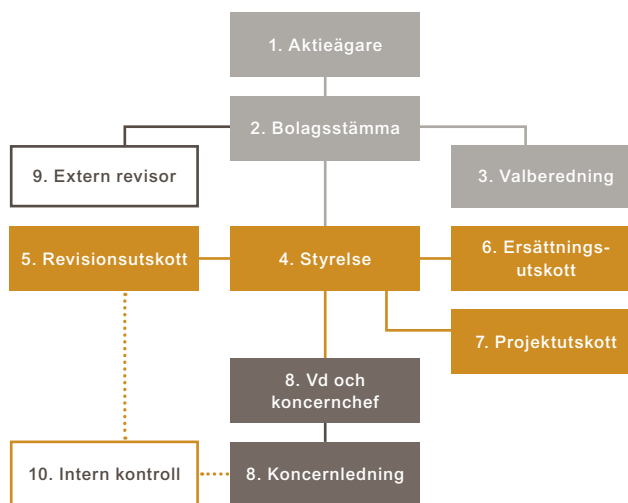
1. Aktieägare

2. Bolagsstämma

9. Extern revisor

3. Valberedning

5. Revisionsutskott

4. Styrelse

6. Ersättningsutskott

7. Projektutskott

8. Vd och koncernchef

10. Intern kontroll

8. Koncernledning